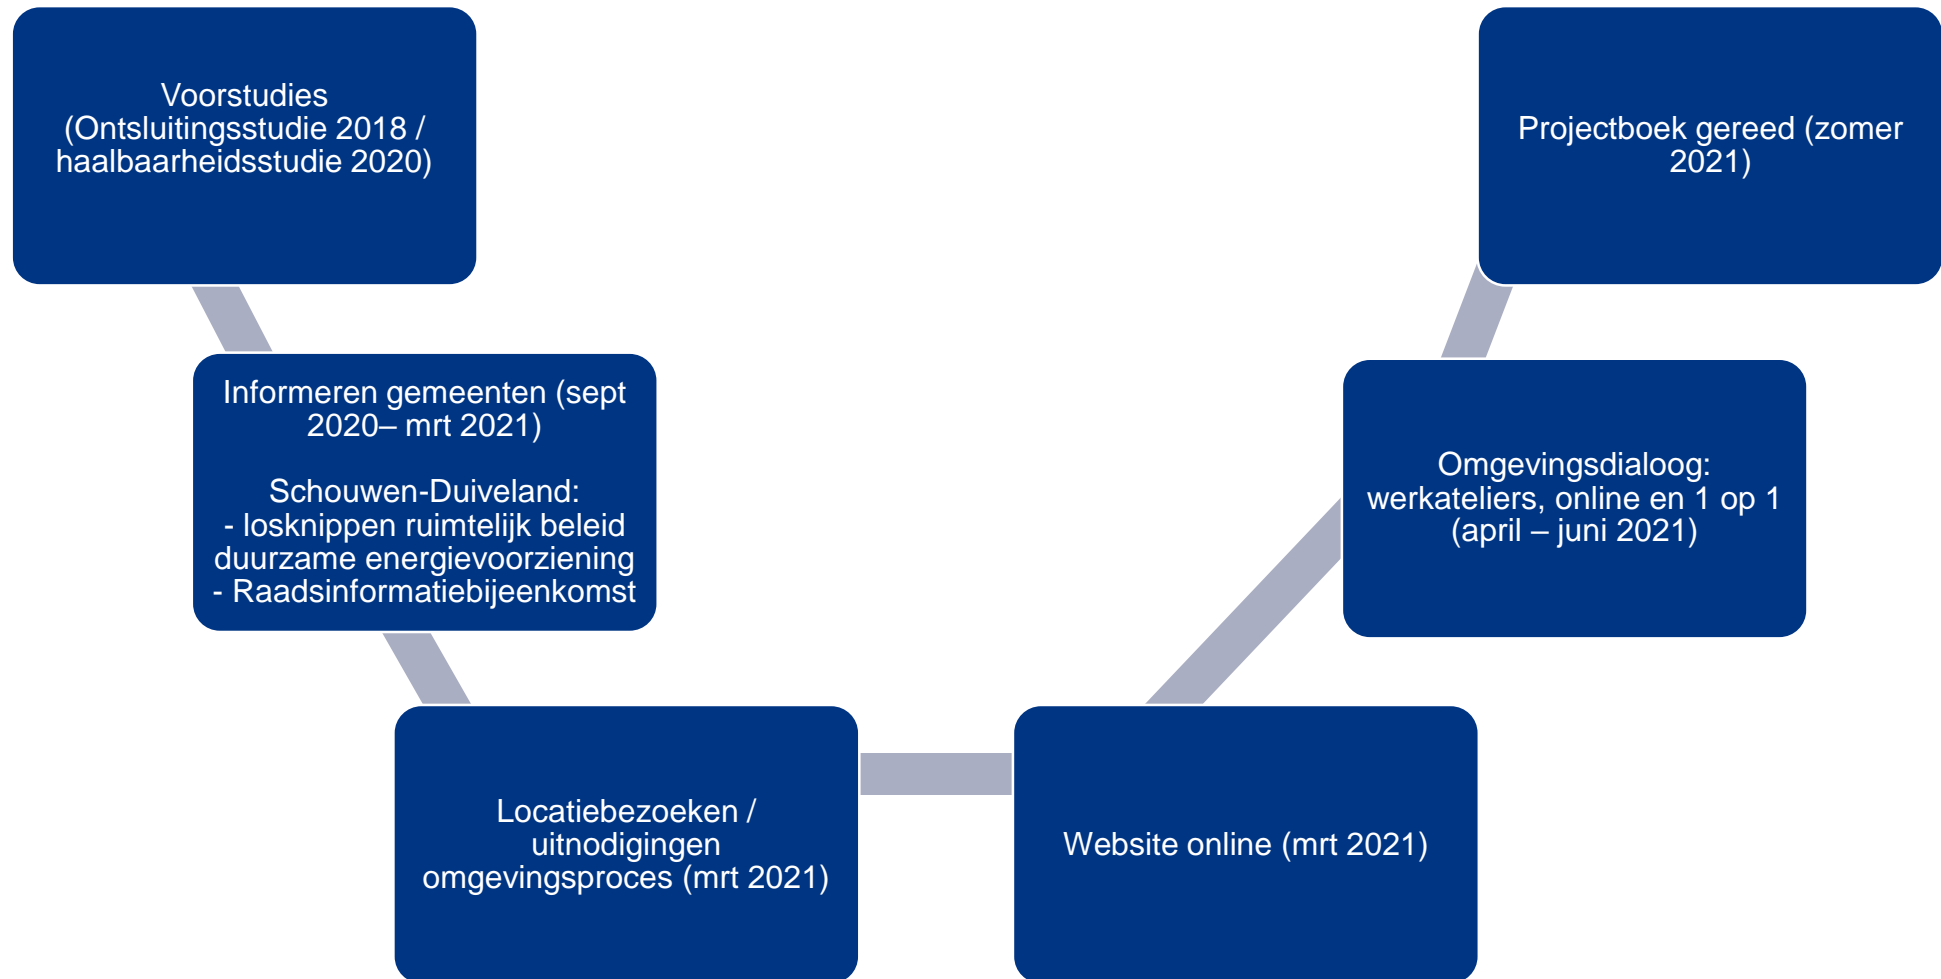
Voorstudies (Ontsluitingsstudie 2018 / haalbaarheidsstudie 2020)

Informeren gemeenten (sept 2020– mrt 2021)

Schouwen-Duiveland:
- losknippen ruimtelijk beleid duurzame energievoorziening
- Raadsinformatiebijeenkomst

Locatiebezoeken / uitnodigingen omgevingsproces (mrt 2021)

Website online (mrt 2021)

Omgevingsdialoog: werkateliers, online en 1 op 1 (april – juni 2021)

Projectboek gereed (zomer 2021)